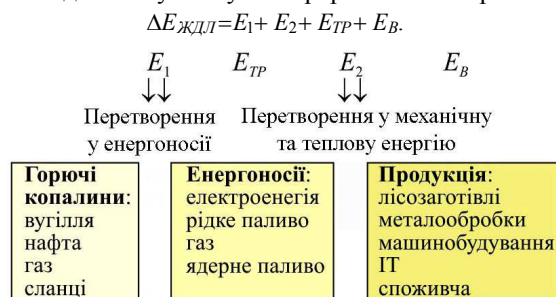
$\Delta E_{ЖДЛ} = E_1 + E_2 + E_{TP} + E_B.$

$E_1$ $E_{TP}$ $E_2$ $E_B$

$\downarrow\downarrow$ $\downarrow\downarrow$

Перетворення у енергоносії

Перетворення у механічну та теплову енергію

**Горючі копалини**:
вугілля
нафта
газ
сланці

**Енергоносії**:
електроенергія
рідке паливо
газ
ядерне паливо

**Продукція**:
лісозаготівлі
металообробки
машинобудування
IT
споживча